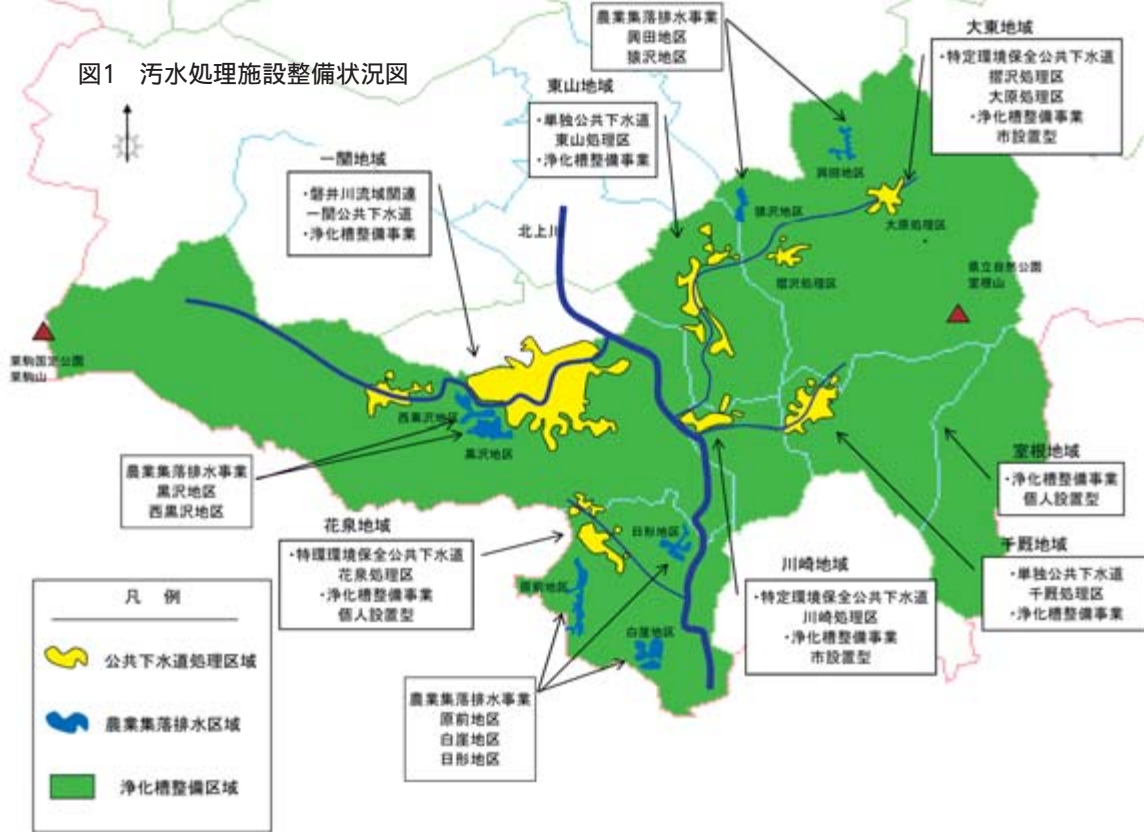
図1　汚水処理施設整備状況図

一関地域
・磐井川流域関連
一関公共下水道
・浄化槽整備事業

東山地域
・単独公共下水道
東山処理区
・浄化槽整備事業

農業集落排水事業
興田地区
猿沢地区

大東地域
・特定環境保全公共下水道
摺沢処理区
大原処理区
・浄化槽整備事業
市設置型

北上川

興田地区

猿沢地区

大原処理区

摺沢処理区

県立自然公園
室根山

栗駒国定公園
栗駒山

西黒沢地区

黒沢地区

農業集落排水事業
黒沢地区
西黒沢地区

室根地域
・浄化槽整備事業
個人設置型

花泉地域
・特環環境保全公共下水道
花泉処理区
・浄化槽整備事業
個人設置型

日形地区

原前地区

白崖地区

川崎地域
・特定環境保全公共下水道
川崎処理区
・浄化槽整備事業
市設置型

千厩地域
・単独公共下水道
千厩処理区
・浄化槽整備事業

凡　例

公共下水道処理区域

農業集落排水区域

浄化槽整備区域

農業集落排水事業
原前地区
白崖地区
日形地区